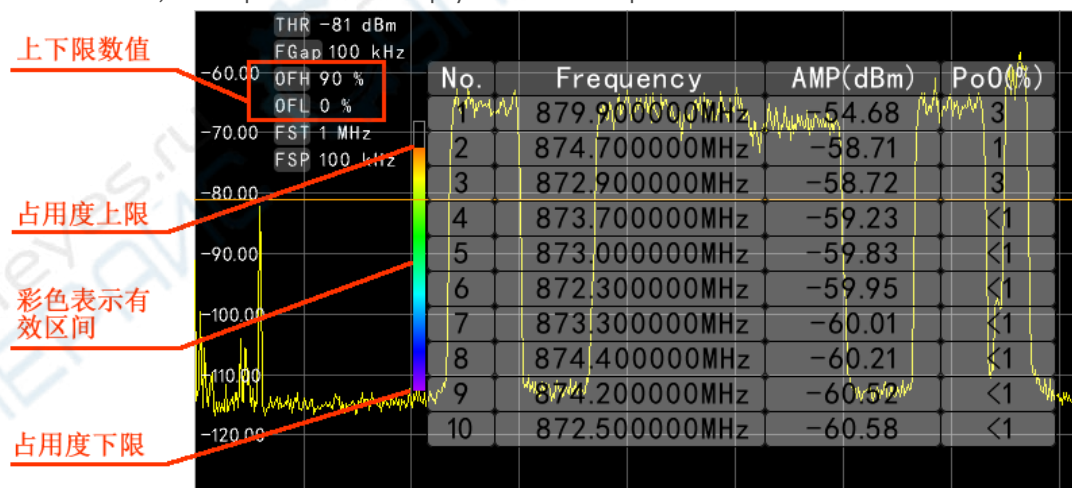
THR -81 dBm
FGap 100 kHz
OFH 90 %
OFL 0 %
FST 1 MHz
FSP 100 kHz

上下限数值

占用度上限

彩色表示有效区间

占用度下限

-60.00
-70.00
-80.00
-90.00
-100.00
-110.00
-120.00

| No. | Frequency | AMP(dBm) | PoO(%) |
|---|---|---|---|
| 1 | 879.900000MHz | -54.68 | 3 |
| 2 | 874.700000MHz | -58.71 | 1 |
| 3 | 872.900000MHz | -58.72 | 3 |
| 4 | 873.700000MHz | -59.23 | <1 |
| 5 | 873.000000MHz | -59.83 | <1 |
| 6 | 872.300000MHz | -59.95 | <1 |
| 7 | 873.300000MHz | -60.01 | <1 |
| 8 | 874.400000MHz | -60.21 | <1 |
| 9 | 874.200000MHz | -60.52 | <1 |
| 10 | 872.500000MHz | -60.58 | <1 |